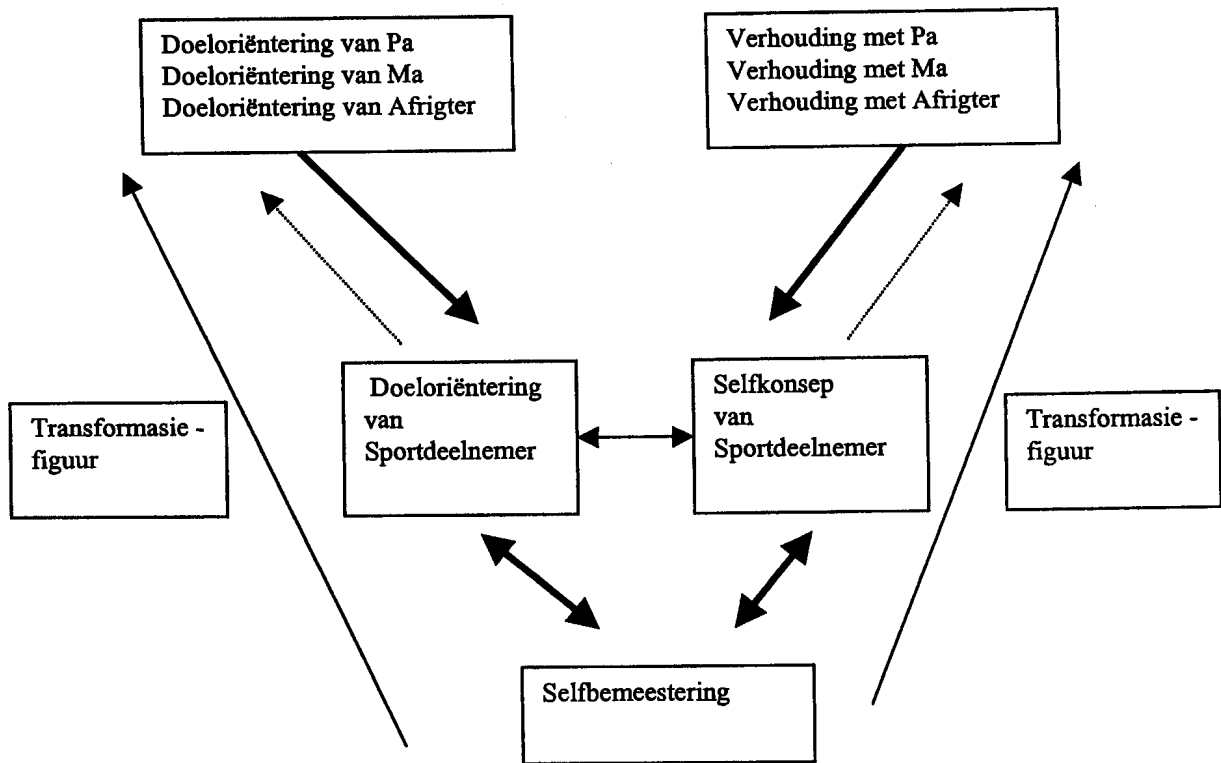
Doeloriëntering van Pa
Doeloriëntering van Ma
Doeloriëntering van Afrigter

Verhouding met Pa
Verhouding met Ma
Verhouding met Afrigter

Transformasie - figuur

Doeloriëntering van Sportdeelnemer

Selfkonsep van Sportdeelnemer

Transformasie - figuur

Selfbemeestering